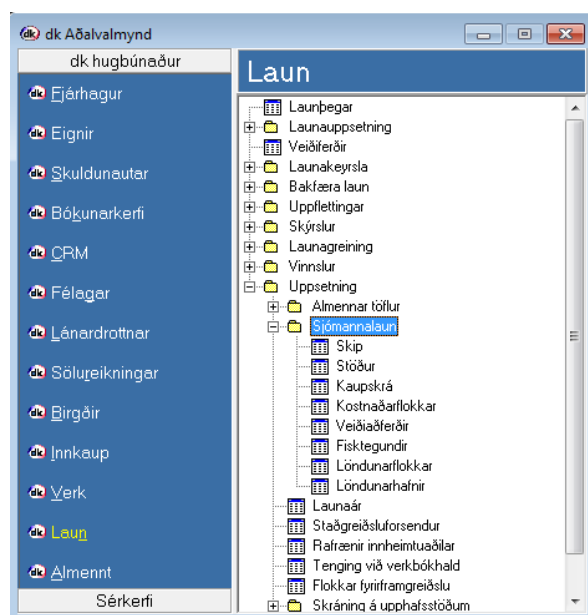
dk Aðalvalmynd

dk hugbúnaður

Fjárhagur
Eignir
Skuldunautar
Bókunarkerfi
CRM
Félagar
Lánardrottnar
Sölureikningar
Birgðir
Innkaup
Verk
Laun
Almennt

Sérkerfi

Laun

Launþegar
Launauppsetning
Veiðiferðir
Launakeyrsla
Bakfæra laun
Uppflettingar
Skýrslur
Launagreining
Vinnslur
Uppsetning
Almennar töflur
Sjómannalaun
Skip
Stöður
Kaupskrá
Kostnaðarflokkar
Veiðiaðferðir
Fisktegundir
Löndunarflokkar
Löndunarhafnir
Launaár
Staðgreiðsluforsendur
Rafrænir innheimtuaðilar
Tenging við verkbókhald
Flokkar fyrirframgreiðslu
Skráning á upphafsstöðum